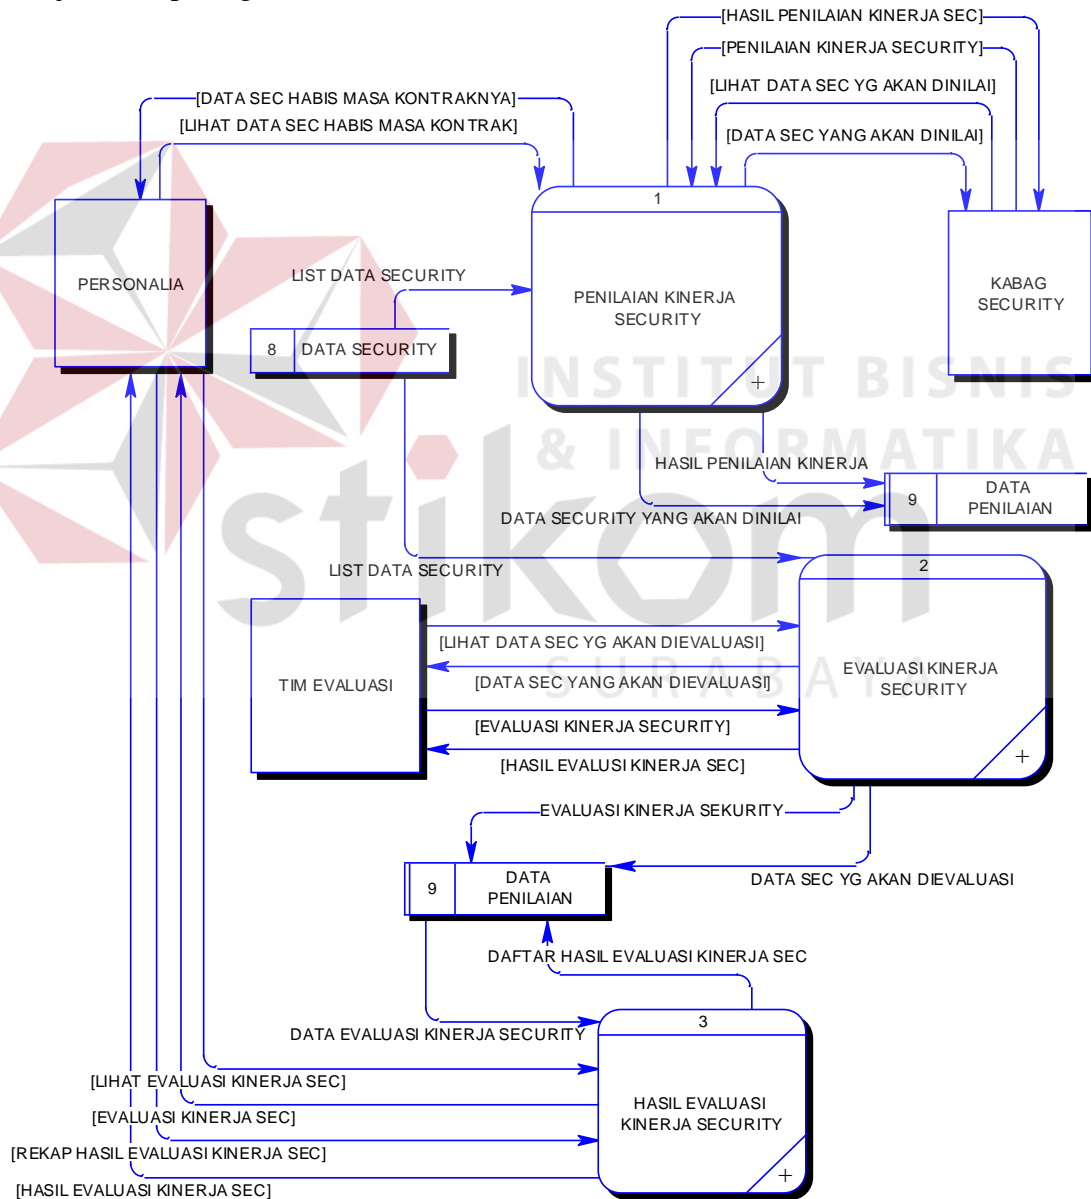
[HASIL PENILAIAN KINERJA SEC]
[PENILAIAN KINERJA SECURITY]
[LIHAT DATA SEC YG AKAN DINILAI]
[DATA SEC YANG AKAN DINILAI]
[DATA SEC HABIS MASA KONTRAKNYA]
[LIHAT DATA SEC HABIS MASA KONTRAK]

PERSONALIA

1

PENILAIAN KINERJA SECURITY

KABAG SECURITY

LIST DATA SECURITY

8 DATA SECURITY

INSTITUT BISNIS & INFORMATIKA stikom SURABAYA

HASIL PENILAIAN KINERJA

9 DATA PENILAIAN

DATA SECURITY YANG AKAN DINILAI

LIST DATA SECURITY

2

TIM EVALUASI

[LIHAT DATA SEC YG AKAN DIEVALUASI]
[DATA SEC YANG AKAN DIEVALUASI]
[EVALUASI KINERJA SECURITY]
[HASIL EVALUSI KINERJA SEC]

EVALUASI KINERJA SECURITY

EVALUASI KINERJA SEKURITY

9 DATA PENILAIAN

DATA SEC YG AKAN DIEVALUASI

DAFTAR HASIL EVALUASI KINERJA SEC

DATA EVALUASI KINERJA SECURITY

3

HASIL EVALUASI KINERJA SECURITY

[LIHAT EVALUASI KINERJA SEC]
[EVALUASI KINERJA SEC]
[REKAP HASIL EVALUASI KINERJA SEC]
[HASIL EVALUASI KINERJA SEC]